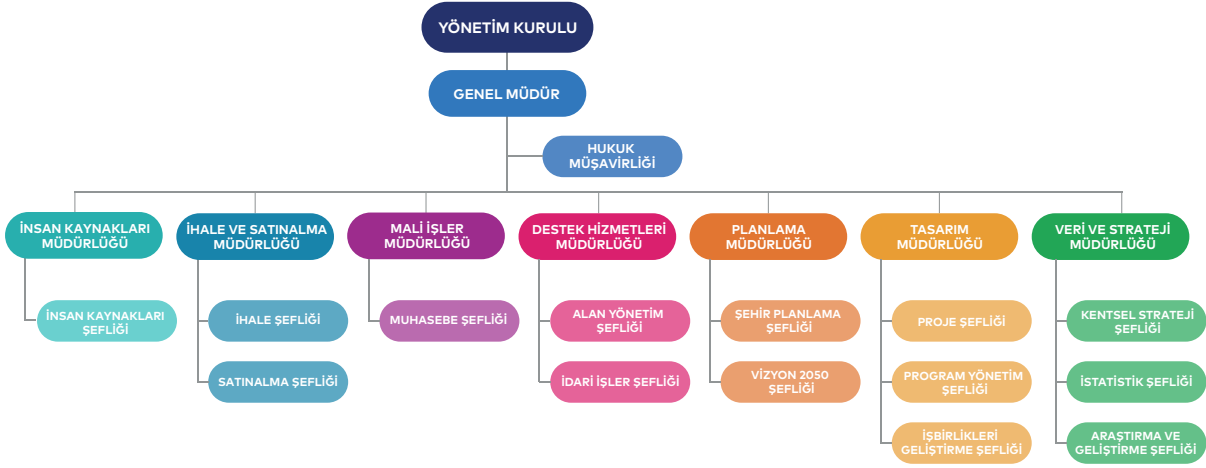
YÖNETİM KURULU

GENEL MÜDÜR

HUKUK MÜŞAVİRLİĞİ

İNSAN KAYNAKLARI MÜDÜRLÜĞÜ

İNSAN KAYNAKLARI ŞEFLİĞİ

İHALE VE SATINALMA MÜDÜRLÜĞÜ

İHALE ŞEFLİĞİ

SATINALMA ŞEFLİĞİ

MALİ İŞLER MÜDÜRLÜĞÜ

MUHASEBE ŞEFLİĞİ

DESTEK HİZMETLERİ MÜDÜRLÜĞÜ

ALAN YÖNETİM ŞEFLİĞİ

İDARİ İŞLER ŞEFLİĞİ

PLANLAMA MÜDÜRLÜĞÜ

ŞEHİR PLANLAMA ŞEFLİĞİ

VİZYON 2050 ŞEFLİĞİ

TASARIM MÜDÜRLÜĞÜ

PROJE ŞEFLİĞİ

PROGRAM YÖNETİM ŞEFLİĞİ

İŞBİRLİKLERİ GELİŞTİRME ŞEFLİĞİ

VERİ VE STRATEJİ MÜDÜRLÜĞÜ

KENTSEL STRATEJİ ŞEFLİĞİ

İSTATİSTİK ŞEFLİĞİ

ARAŞTIRMA VE GELİŞTİRME ŞEFLİĞİ